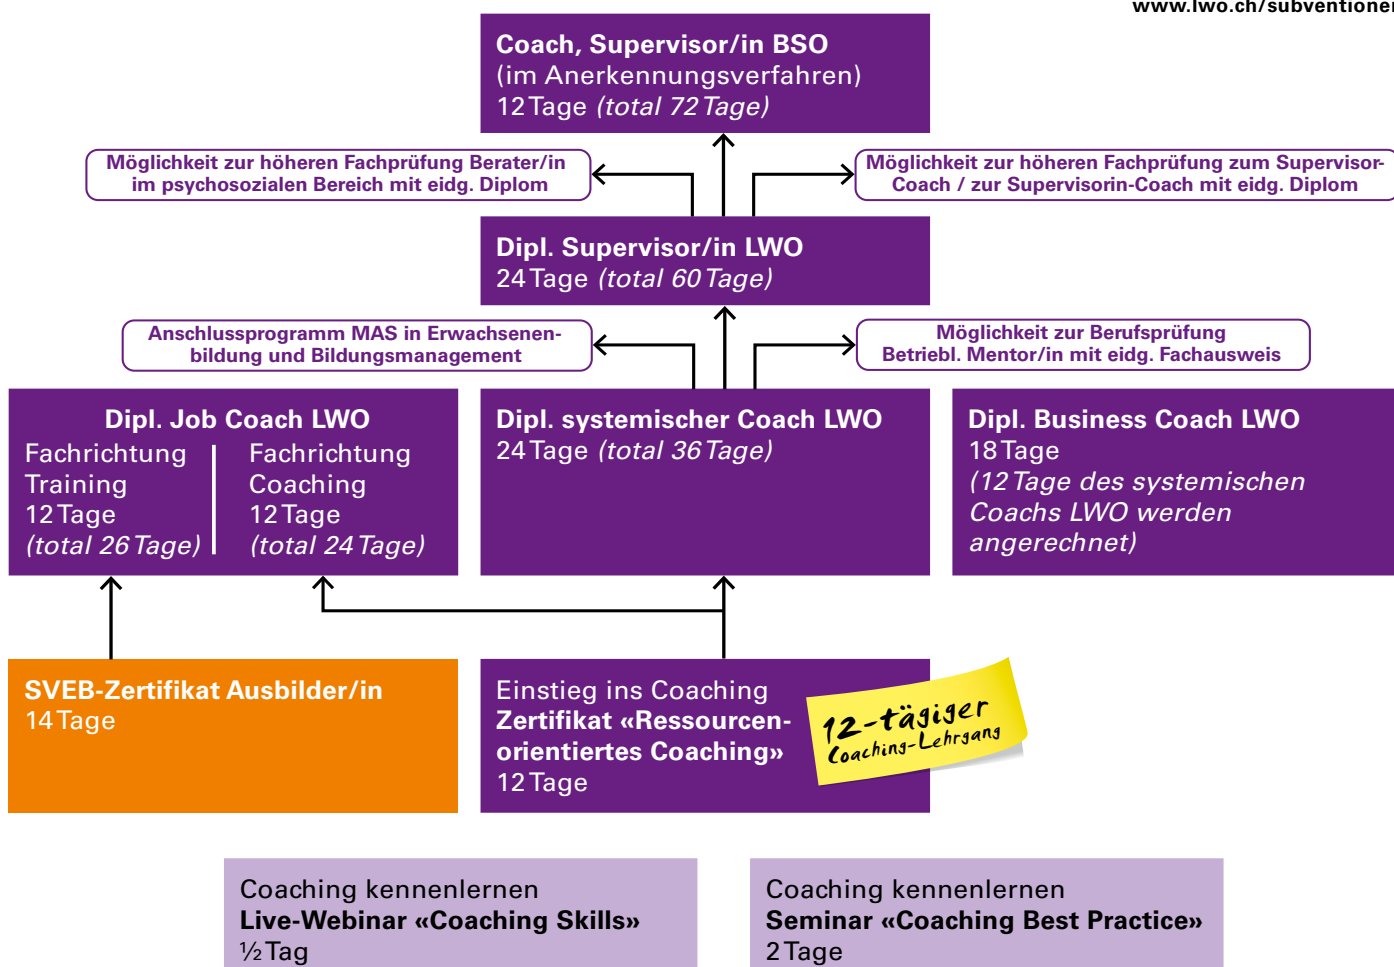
www.lwo.ch/subventione

Coach, Supervisor/in BSO
(im Anerkennungsverfahren)
12 Tage (total 72 Tage)

Möglichkeit zur höheren Fachprüfung Berater/in im psychosozialen Bereich mit eidg. Diplom

Möglichkeit zur höheren Fachprüfung zum Supervisor-Coach / zur Supervisorin-Coach mit eidg. Diplom

Dipl. Supervisor/in LWO
24 Tage (total 60 Tage)

Anschlussprogramm MAS in Erwachsenenbildung und Bildungsmanagement

Möglichkeit zur Berufsprüfung Betriebl. Mentor/in mit eidg. Fachausweis

Dipl. Job Coach LWO
Fachrichtung Training
12 Tage
(total 26 Tage)

Fachrichtung Coaching
12 Tage
(total 24 Tage)

Dipl. systemischer Coach LWO
24 Tage (total 36 Tage)

Dipl. Business Coach LWO
18 Tage
(12 Tage des systemischen Coachs LWO werden angerechnet)

SVEB-Zertifikat Ausbilder/in
14 Tage

Einstieg ins Coaching
Zertifikat «Ressourcenorientiertes Coaching»
12 Tage

12-tägiger Coaching-Lehrgang

Coaching kennenlernen
Live-Webinar «Coaching Skills»
½ Tag

Coaching kennenlernen
Seminar «Coaching Best Practice»
2 Tage